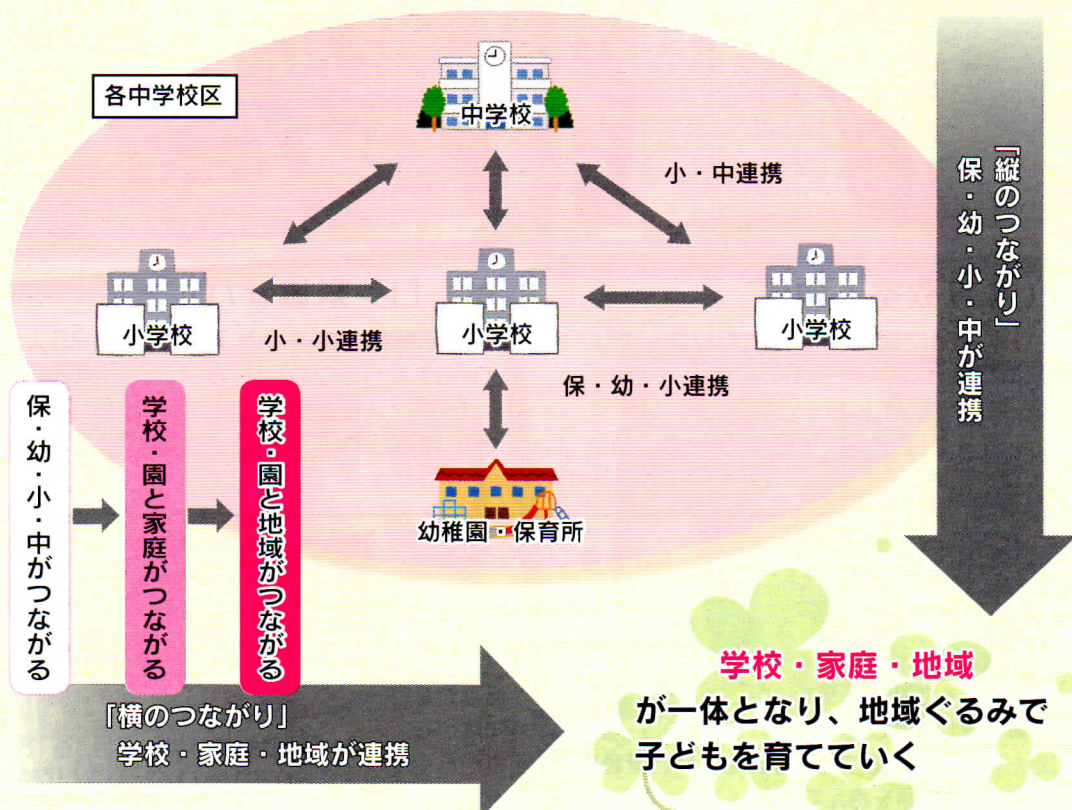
各中学校区

中学校

小・中連携

小学校

小・小連携

小学校

小学校

保・幼・小連携

幼稚園・保育所

「縦のつながり」
保・幼・小・中が連携

保・幼・小・中がつながる

学校・園と家庭がつながる

学校・園と地域がつながる

「横のつながり」
学校・家庭・地域が連携

学校・家庭・地域
が一体となり、地域ぐるみで子どもを育てていく